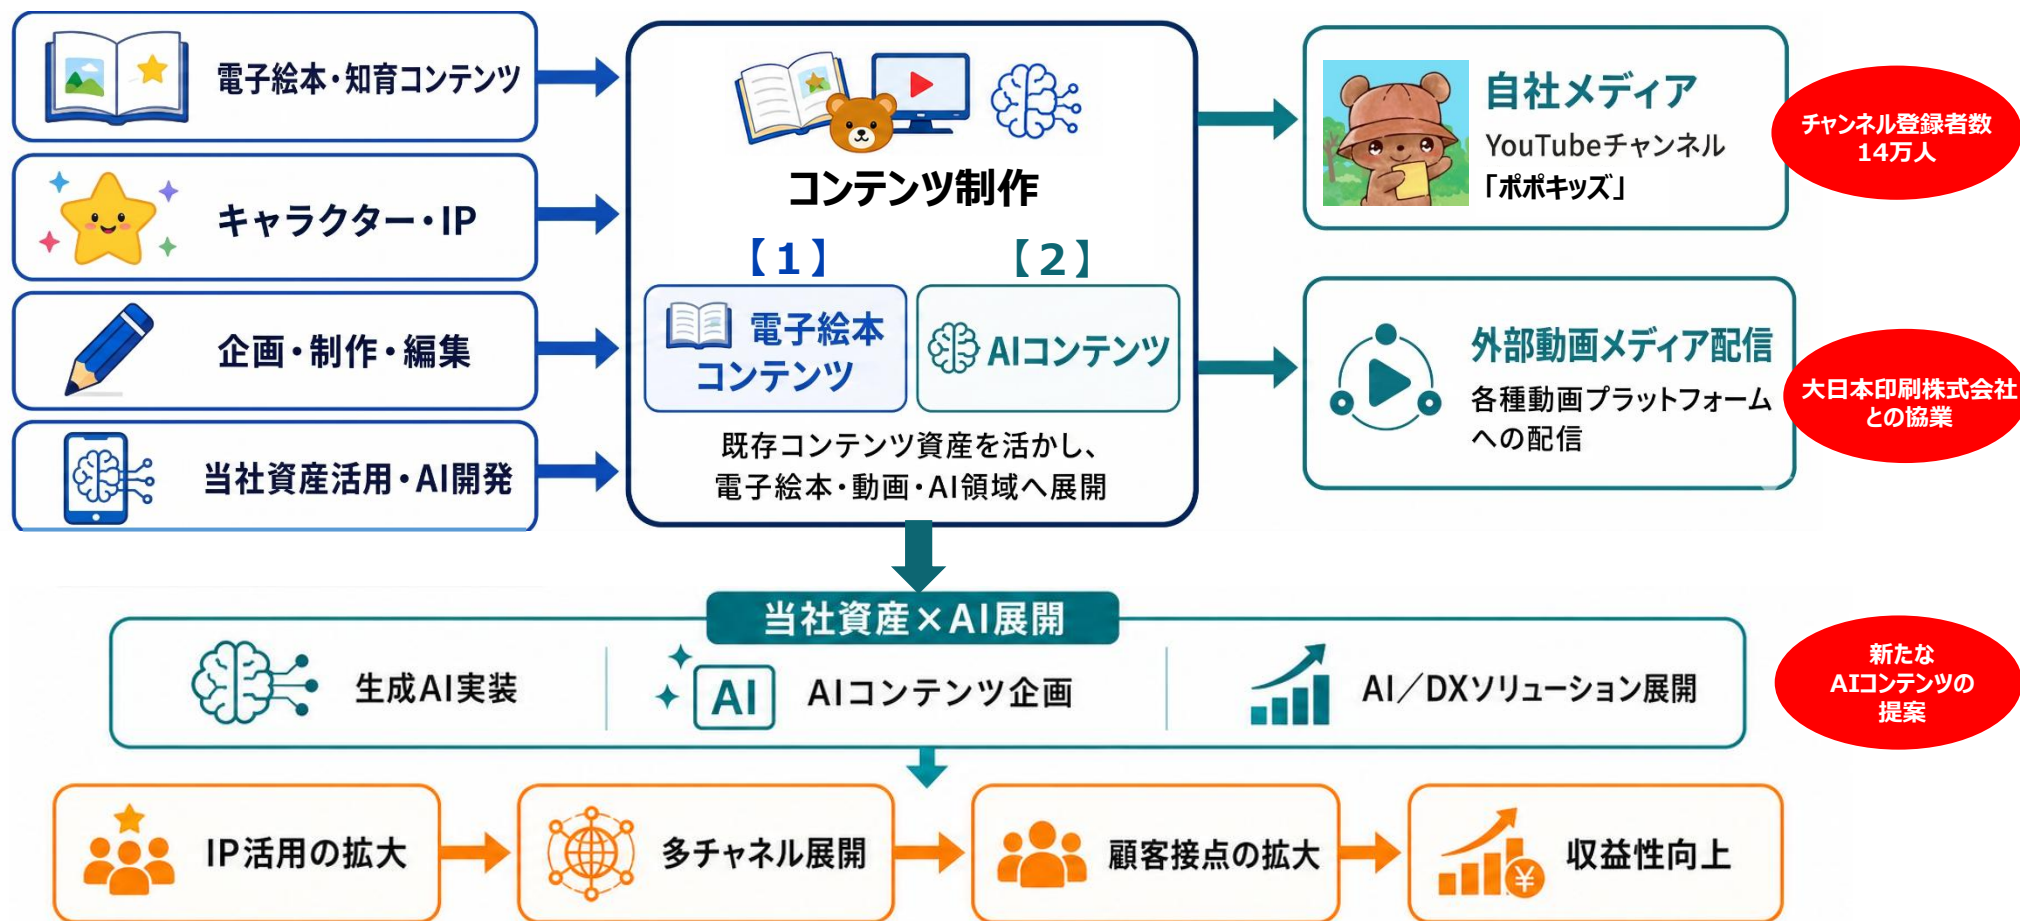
電子絵本・知育コンテンツ

キャラクター・IP

企画・制作・編集

当社資産活用・AI開発

コンテンツ制作

【1】
電子絵本コンテンツ

【2】
AIコンテンツ

既存コンテンツ資産を活かし、電子絵本・動画・AI領域へ展開

自社メディア
YouTubeチャンネル
「ポポキッズ」

チャンネル登録者数
14万人

外部動画メディア配信
各種動画プラットフォームへの配信

大日本印刷株式会社との協業

当社資産×AI展開

生成AI実装

AI
AIコンテンツ企画

AI／DXソリューション展開

新たなAIコンテンツの提案

IP活用の拡大

多チャネル展開

顧客接点の拡大

収益性向上